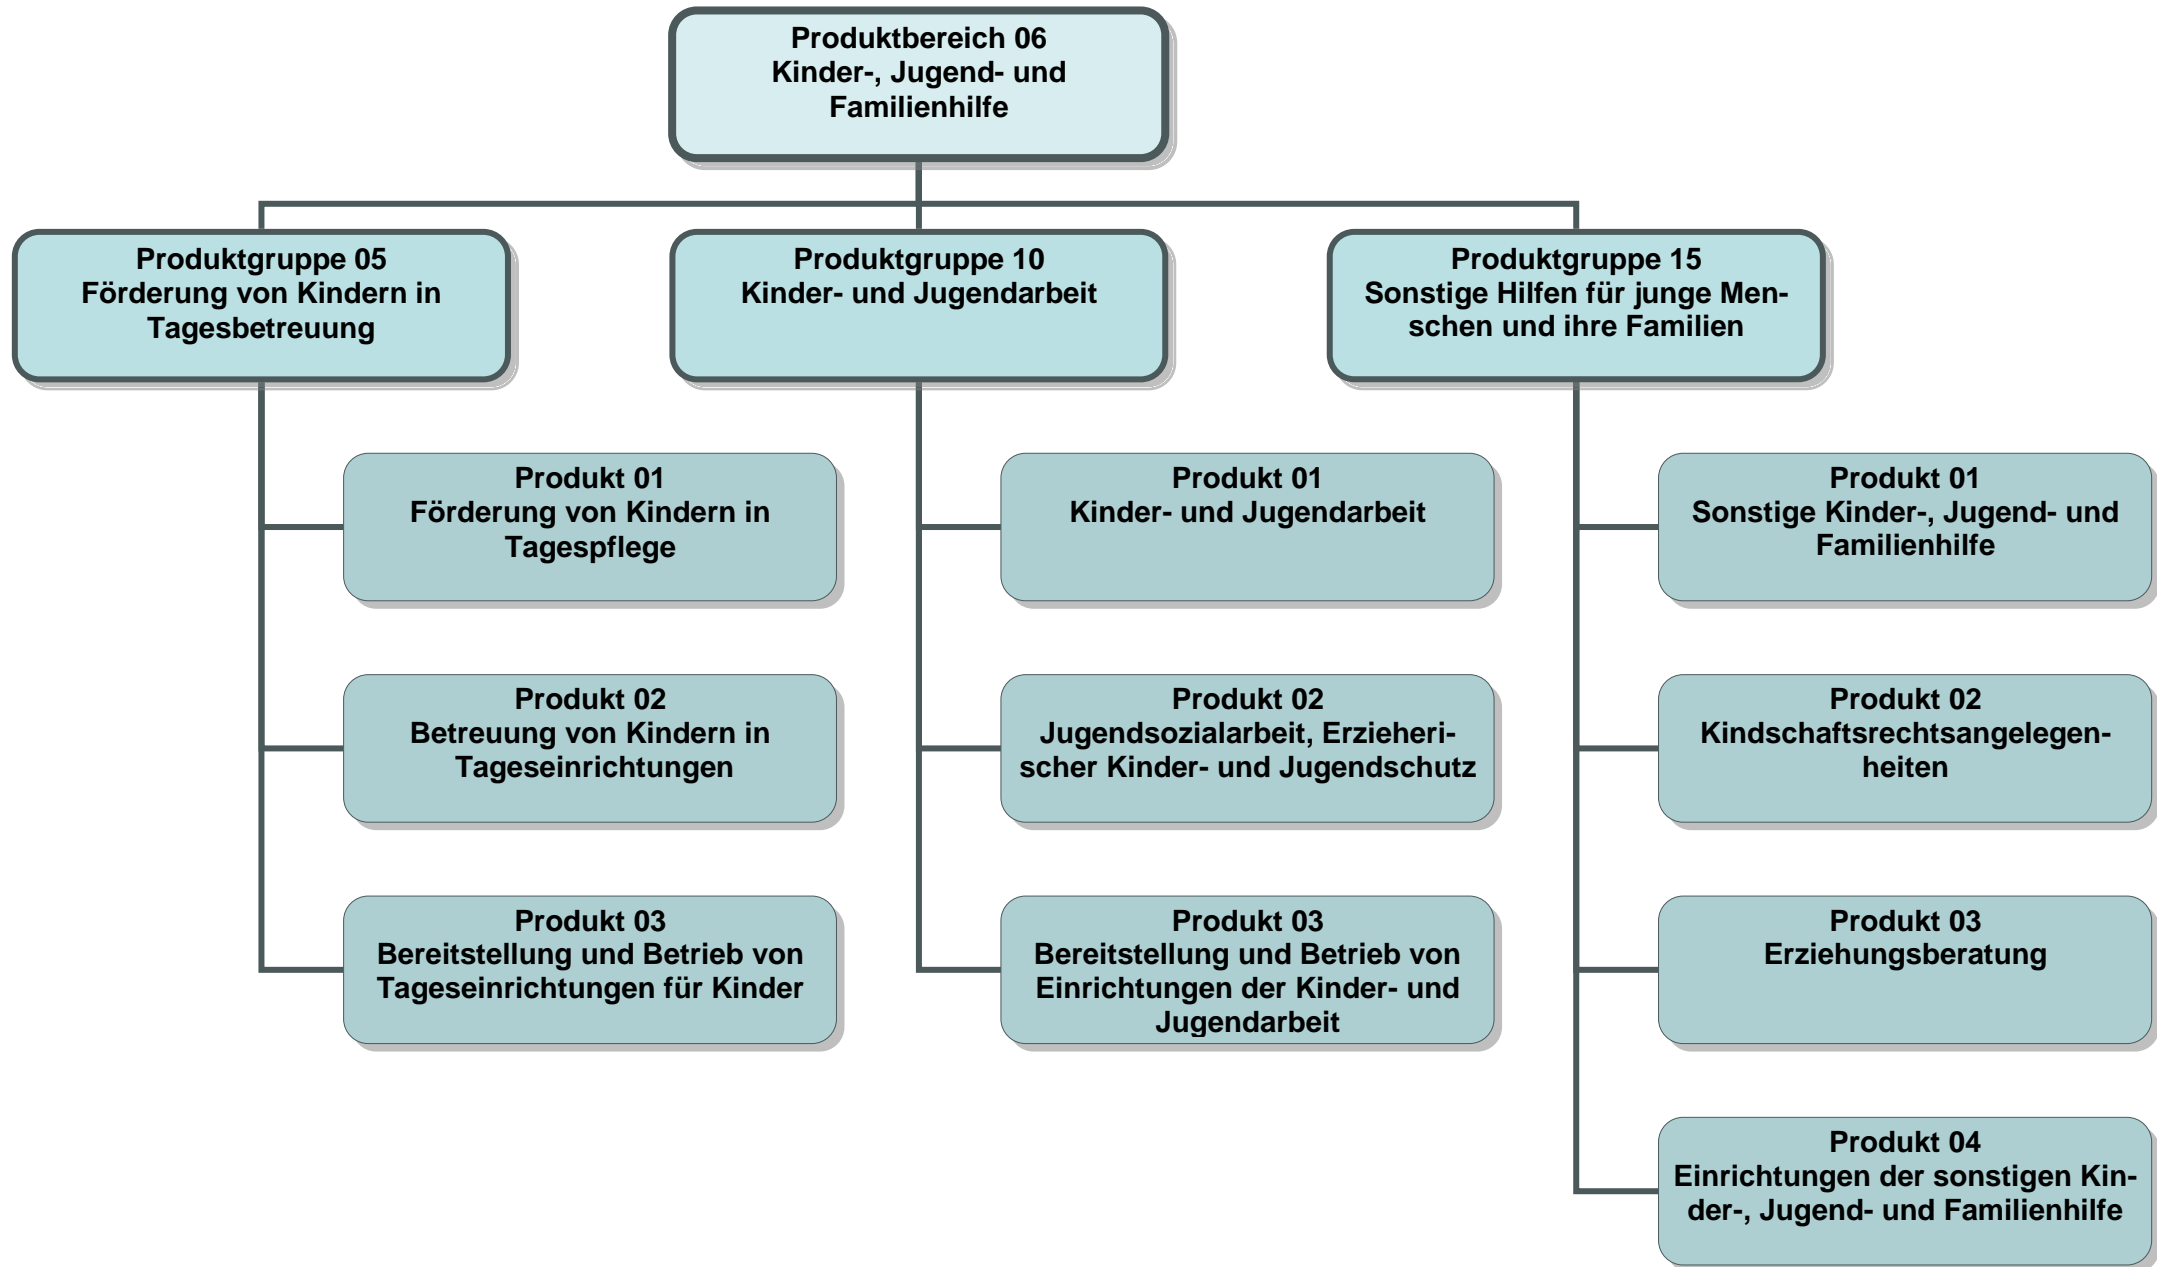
Produktbereich 06
Kinder-, Jugend- und Familienhilfe

Produktgruppe 05
Förderung von Kindern in Tagesbetreuung

Produktgruppe 10
Kinder- und Jugendarbeit

Produktgruppe 15
Sonstige Hilfen für junge Menschen und ihre Familien

Produkt 01
Förderung von Kindern in Tagespflege

Produkt 02
Betreuung von Kindern in Tageseinrichtungen

Produkt 03
Bereitstellung und Betrieb von Tageseinrichtungen für Kinder

Produkt 01
Kinder- und Jugendarbeit

Produkt 02
Jugendsozialarbeit, Erzieherischer Kinder- und Jugendschutz

Produkt 03
Bereitstellung und Betrieb von Einrichtungen der Kinder- und Jugendarbeit

Produkt 01
Sonstige Kinder-, Jugend- und Familienhilfe

Produkt 02
Kindschaftsrechtsangelegenheiten

Produkt 03
Erziehungsberatung

Produkt 04
Einrichtungen der sonstigen Kinder-, Jugend- und Familienhilfe